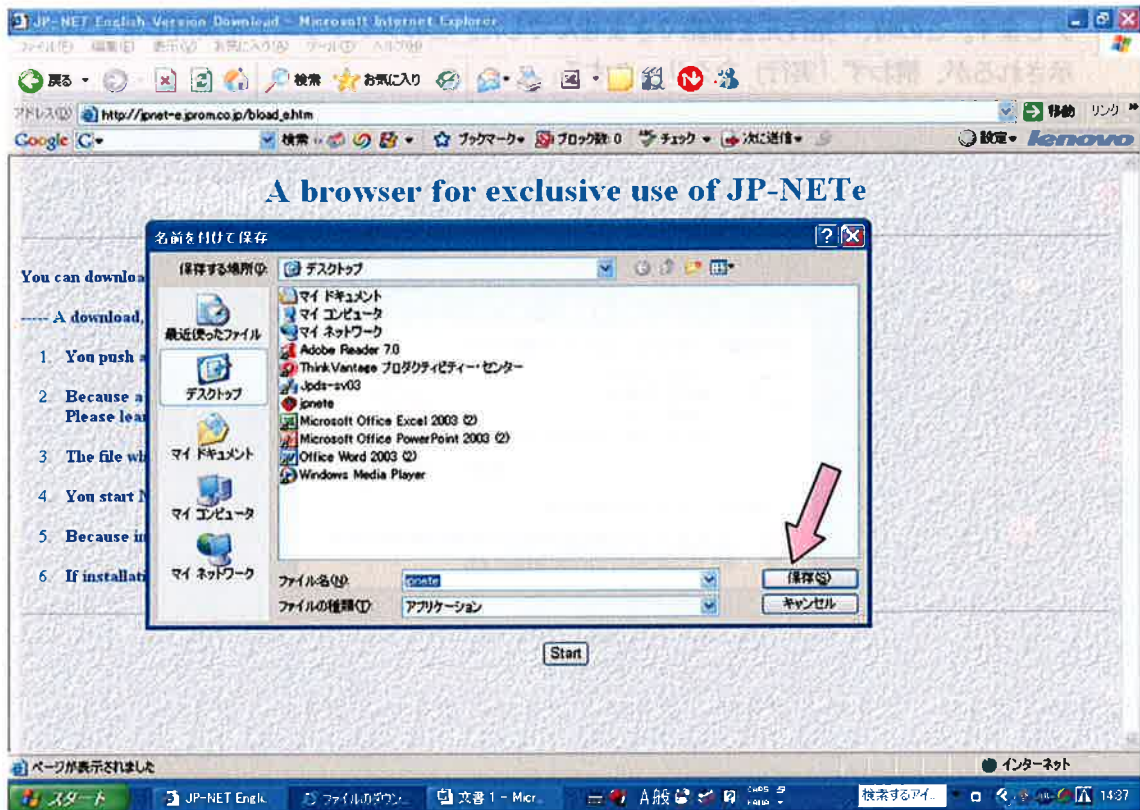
JP-NET English Version Download - Microsoft Internet Explorer

ファイル(F) 編集(E) 表示(V) お気に入り(A) ツール(T) ヘルプ(H)

戻る・ 検索 お気に入り

アドレス(D) http://jpnet-e.jprom.co.jp/bload_e.htm 移動 リンク

Google G・ 検索 ブックマーク・ ブロック数 0 チェック・ 次に送信・ 設定・ lenovo

A browser for exclusive use of JP-NETe

You can downloa

----- A download,

1. You push a

2. Because a Please lea

3. The file wh

4. You start N

5. Because in

6. If installati

名前を付けて保存

保存する場所(I): デスクトップ

最近使ったファイル

デスクトップ

マイ ドキュメント

マイ コンピュータ

マイ ネットワーク

マイ ドキュメント
マイ コンピュータ
マイ ネットワーク
Adobe Reader 7.0
ThinkVantage プロダクティビティー・センター
Jpds-sv03
jpnete
Microsoft Office Excel 2003 (2)
Microsoft Office PowerPoint 2003 (2)
Office Word 2003 (2)
Windows Media Player

ファイル名(N): jpnete

ファイルの種類(T): アプリケーション

保存(S)

キャンセル

Start

ページが表示されました

インターネット

スタート JP-NET Engli... ファイルのダウン... 文書 1 - Micr... A般 検索するアイ... 14:37